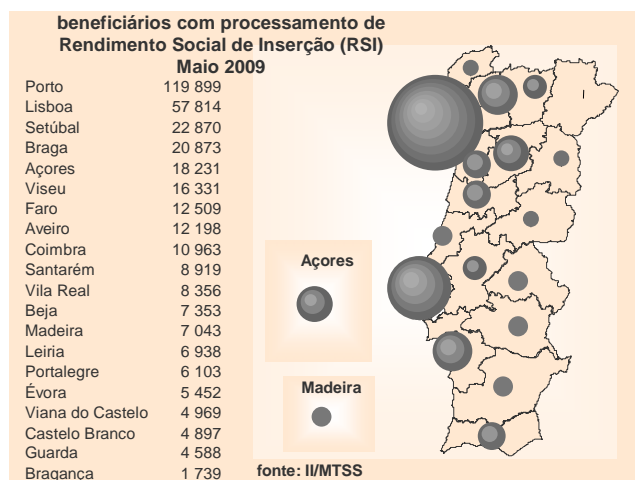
beneficiários com processamento de Rendimento Social de Inserção (RSI) Maio 2009

| | |
|---|---|
| Porto | 119 899 |
| Lisboa | 57 814 |
| Setúbal | 22 870 |
| Braga | 20 873 |
| Açores | 18 231 |
| Viseu | 16 331 |
| Faro | 12 509 |
| Aveiro | 12 198 |
| Coimbra | 10 963 |
| Santarém | 8 919 |
| Vila Real | 8 356 |
| Beja | 7 353 |
| Madeira | 7 043 |
| Leiria | 6 938 |
| Portalegre | 6 103 |
| Évora | 5 452 |
| Viana do Castelo | 4 969 |
| Castelo Branco | 4 897 |
| Guarda | 4 588 |
| Bragança | 1 739 |

Açores

Madeira

fonte: II/MTSS